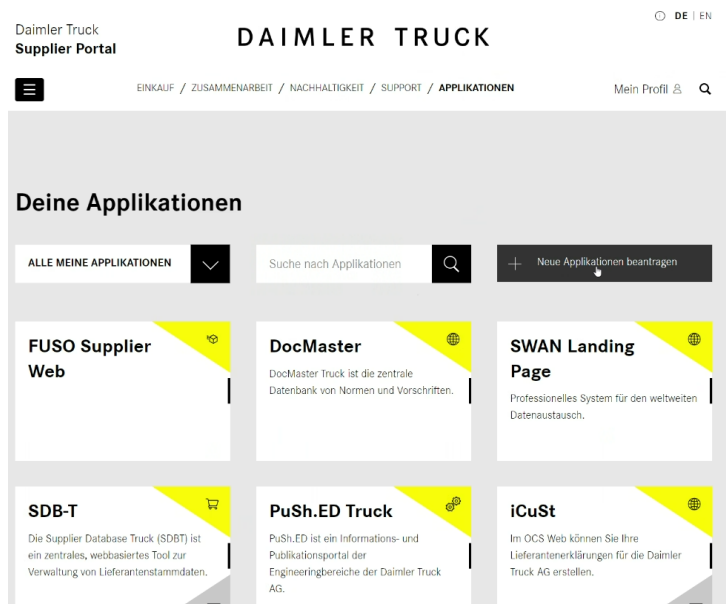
Daimler Truck
Supplier Portal

DAIMLER TRUCK

DE | EN

EINKAUF / ZUSAMMENARBEIT / NACHHALTIGKEIT / SUPPORT / APPLIKATIONEN

Mein Profil

Deine Applikationen

ALLE MEINE APPLIKATIONEN

Suche nach Applikationen

Neue Applikationen beantragen

FUSO Supplier Web

DocMaster

DocMaster Truck ist die zentrale Datenbank von Normen und Vorschriften.

SWAN Landing Page

Professionelles System für den weltweiten Datenaustausch.

SDB-T

Die Supplier Database Truck (SDBT) ist ein zentrales, webbasiertes Tool zur Verwaltung von Lieferantenstammdaten.

PuSh.ED Truck

PuSh.ED ist ein Informations- und Publikationsportal der Engineeringbereiche der Daimler Truck AG.

iCuSt

Im OCS Web können Sie Ihre Lieferantenerklärungen für die Daimler Truck AG erstellen.